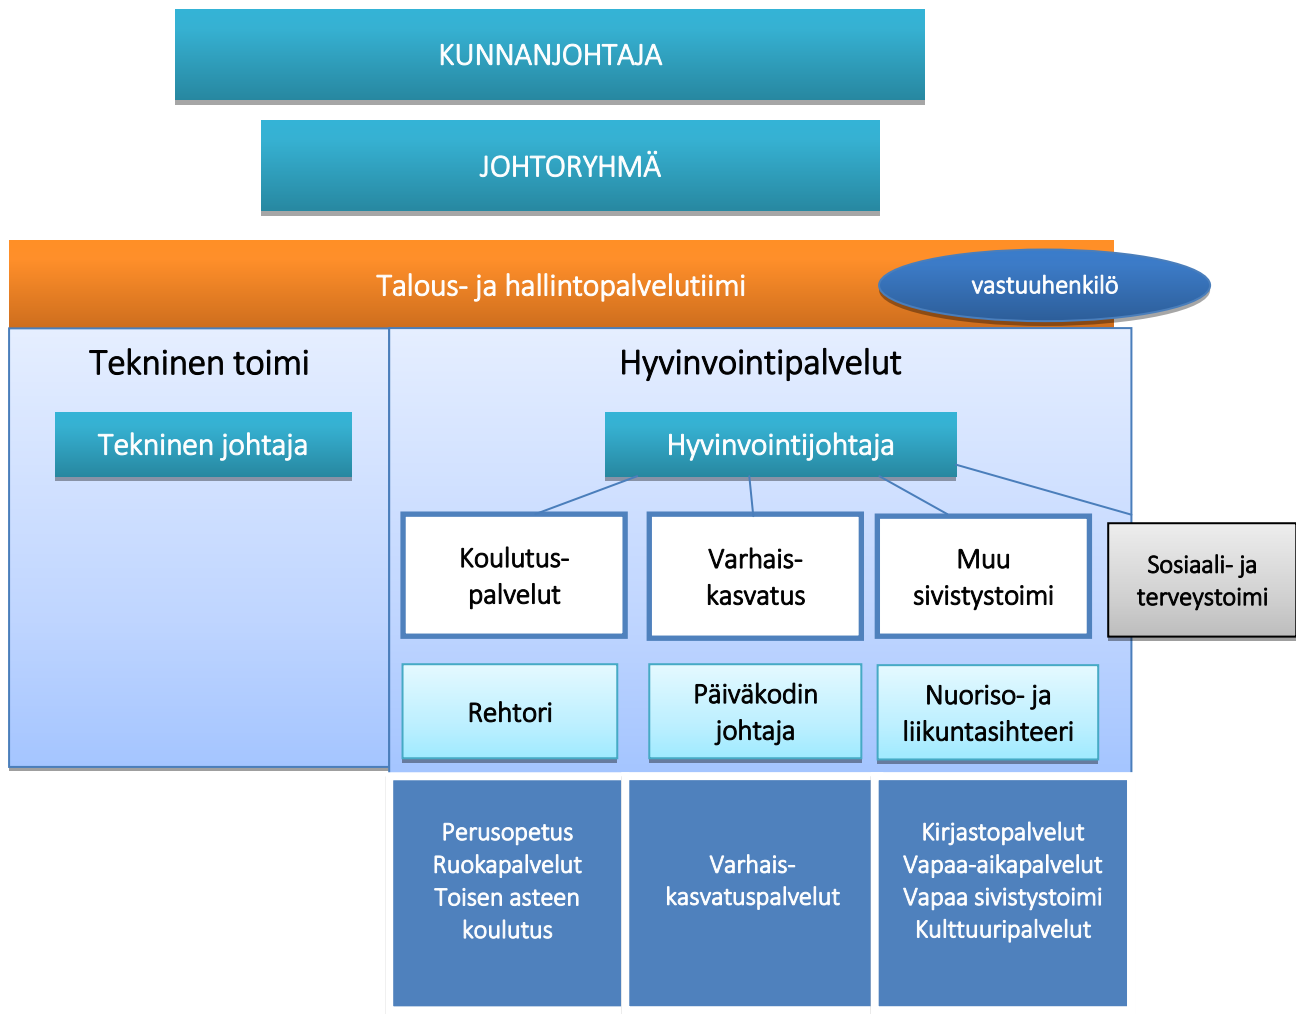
KUNNANJOHTAJA

JOHTORYHMÄ

Talous- ja hallintopalvelutiimi

vastuuhenkilö

Tekninen toimi

Tekninen johtaja

Hyvinvointipalvelut

Hyvinvointijohtaja

Koulutuspalvelut

Varhaiskasvatus

Muu sivistystoimi

Sosiaali- ja terveystoimi

Rehtori

Päiväkodin johtaja

Nuoriso- ja liikuntasihteeri

Perusopetus
Ruokapalvelut
Toisen asteen koulutus

Varhaiskasvatuspalvelut

Kirjastopalvelut
Vapaa-aikapalvelut
Vapaa sivistystoimi
Kulttuuripalvelut